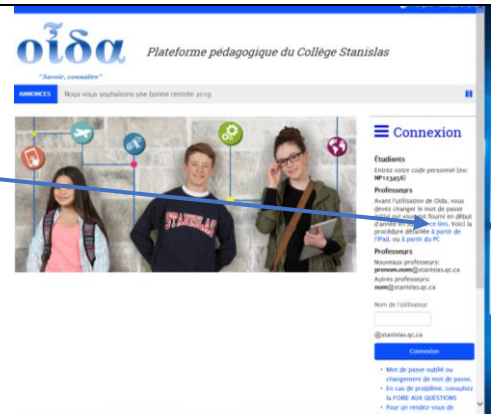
οἶδα

"Savoir, connaître"

Plateforme pédagogique du Collège Stanislas

ANNONCES Nous vous souhaitons une bonne rentrée 2019.

STANISLAS

Connexion

Étudiants
Entrez votre code personnel (ex: NP123456)

Professeurs
Avant l'utilisation de Oïda, vous devez changer le mot de passe initial qui vous est fourni en début d'année en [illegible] ce lien. Voici la procédure détaillée à partir de l'iPad, ou à partir du PC

Professeurs
Nouveaux professeurs: prenom.nom@stanislas.qc.ca
Autres professeurs: nom@stanislas.qc.ca

Nom de l'utilisateur

@stanislas.qc.ca

Connexion

• Mot de passe oublié ou changement de mot de passe.
• En cas de problème, consultez la FOIRE AUX QUESTIONS
• Pour un rendez-vous de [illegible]